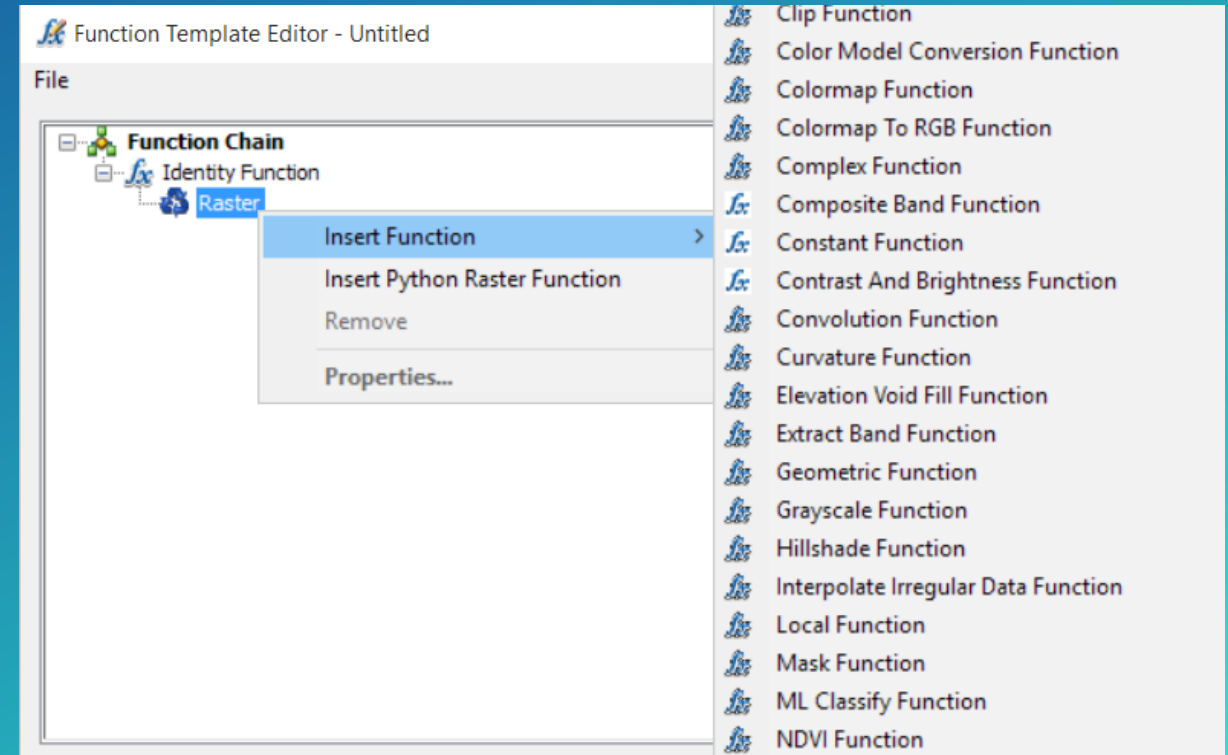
Function Template Editor - Untitled

File

Function Chain
Identity Function
Raster

Insert Function
Insert Python Raster Function
Remove
Properties...

Clip Function
Color Model Conversion Function
Colormap Function
Colormap To RGB Function
Complex Function
Composite Band Function
Constant Function
Contrast And Brightness Function
Convolution Function
Curvature Function
Elevation Void Fill Function
Extract Band Function
Geometric Function
Grayscale Function
Hillshade Function
Interpolate Irregular Data Function
Local Function
Mask Function
ML Classify Function
NDVI Function